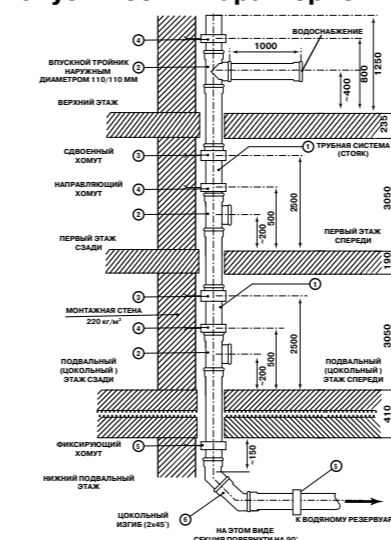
④
ВОДОСНАБЖЕНИЕ
1000
ВПУСКНОЙ ТРОЙНИК НАРУЖНЫМ ДИАМЕТРОМ 110/110 ММ
②
~400
800
1250
ВЕРХНИЙ ЭТАЖ
235
СДВОЕННЫЙ ХОМУТ
③
① ТРУБНАЯ СИСТЕМА (СТОЯК)
НАПРАВЛЯЮЩИЙ ХОМУТ
④
②
2500
500
~200
3050
ПЕРВЫЙ ЭТАЖ СЗАДИ
ПЕРВЫЙ ЭТАЖ СПЕРЕДИ
190
③
①
МОНТАЖНАЯ СТЕНА 220 кг/м²
④
②
ПОДВАЛЬНЫЙ (ЦОКОЛЬНЫЙ ) ЭТАЖ СЗАДИ
500
~200
2500
3050
ПОДВАЛЬНЫЙ (ЦОКОЛЬНЫЙ ) ЭТАЖ СПЕРЕДИ
410
ФИКСИРУЮЩИЙ ХОМУТ
⑤
~150
НИЖНИЙ ПОДВАЛЬНЫЙ ЭТАЖ
⑤
ЦОКОЛЬНЫЙ ИЗГИБ (2x45°)
⑥
НА ЭТОМ ВИДЕ СЕКЦИЯ ПОВЕРНУТА НА 90°
К ВОДЯНОМУ РЕЗЕРВУАРУ